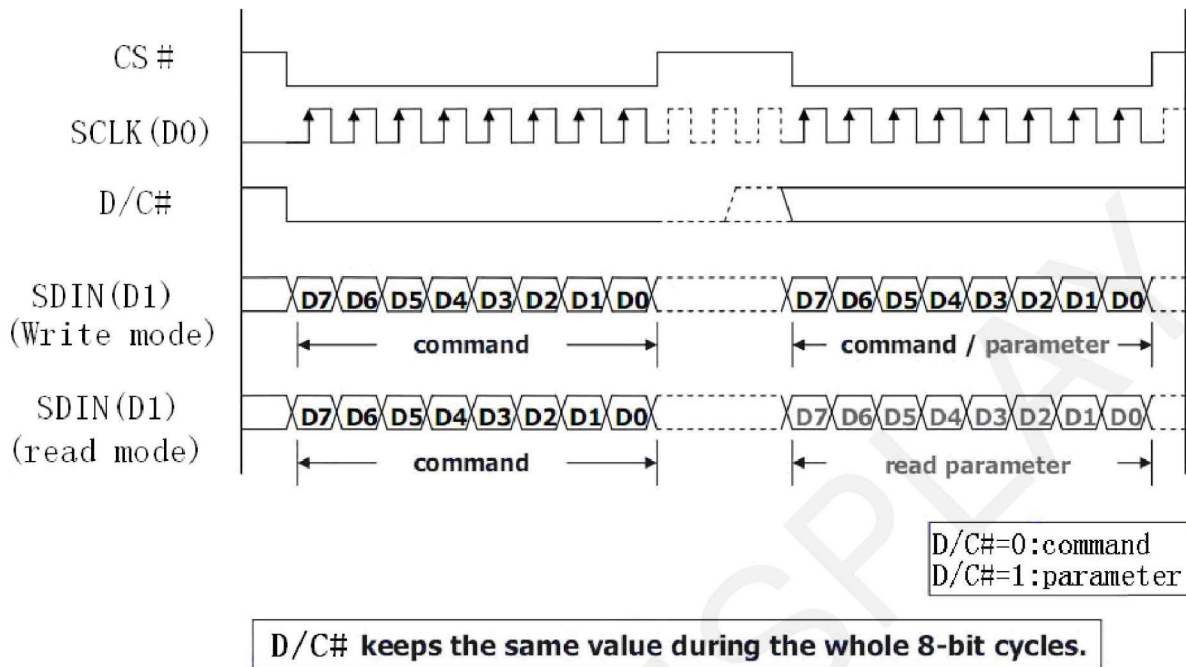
CS #
SCLK (D0)
D/C#
SDIN(D1)
(Write mode)
D7 D6 D5 D4 D3 D2 D1 D0
D7 D6 D5 D4 D3 D2 D1 D0
command
command / parameter
SDIN(D1)
(read mode)
D7 D6 D5 D4 D3 D2 D1 D0
D7 D6 D5 D4 D3 D2 D1 D0
command
read parameter

D/C#=0:command
D/C#=1:parameter

D/C# keeps the same value during the whole 8-bit cycles.